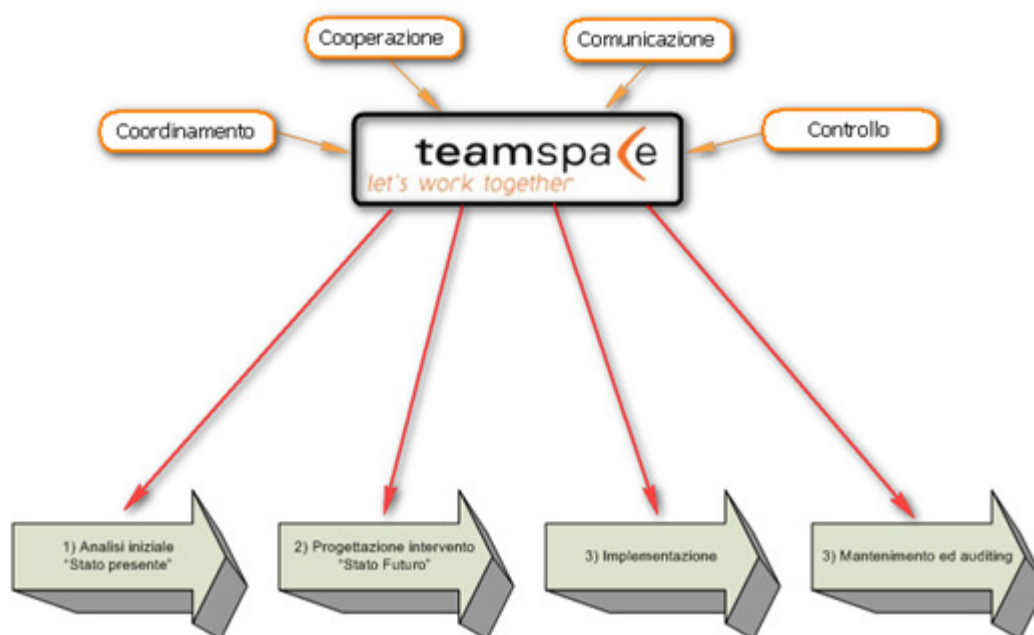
Cooperazione

Comunicazione

Coordinamento

teamspace
let's work together

Controllo

1) Analisi iniziale
"Stato presente"

2) Progettazione intervento
"Stato Futuro"

3) Implementazione

3) Mantenimento ed auditing